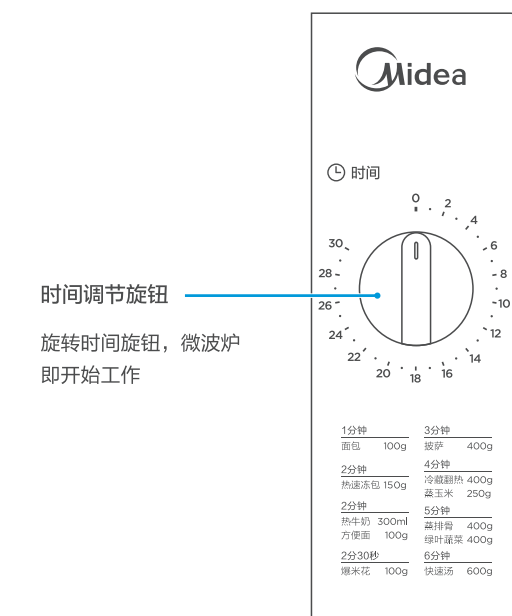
Midea

时间

0
2
4
6
8
10
12
14
16
18
20
22
24
26
28
30

时间调节旋钮

旋转时间旋钮，微波炉即开始工作

1分钟
面包 100g

2分钟
热速冻包 150g

2分钟
热牛奶 300ml
方便面 100g

2分30秒
爆米花 100g

3分钟
披萨 400g

4分钟
冷藏翻热 400g
蒸玉米 250g

5分钟
蒜排骨 400g
绿叶蔬菜 400g

6分钟
快速汤 600g